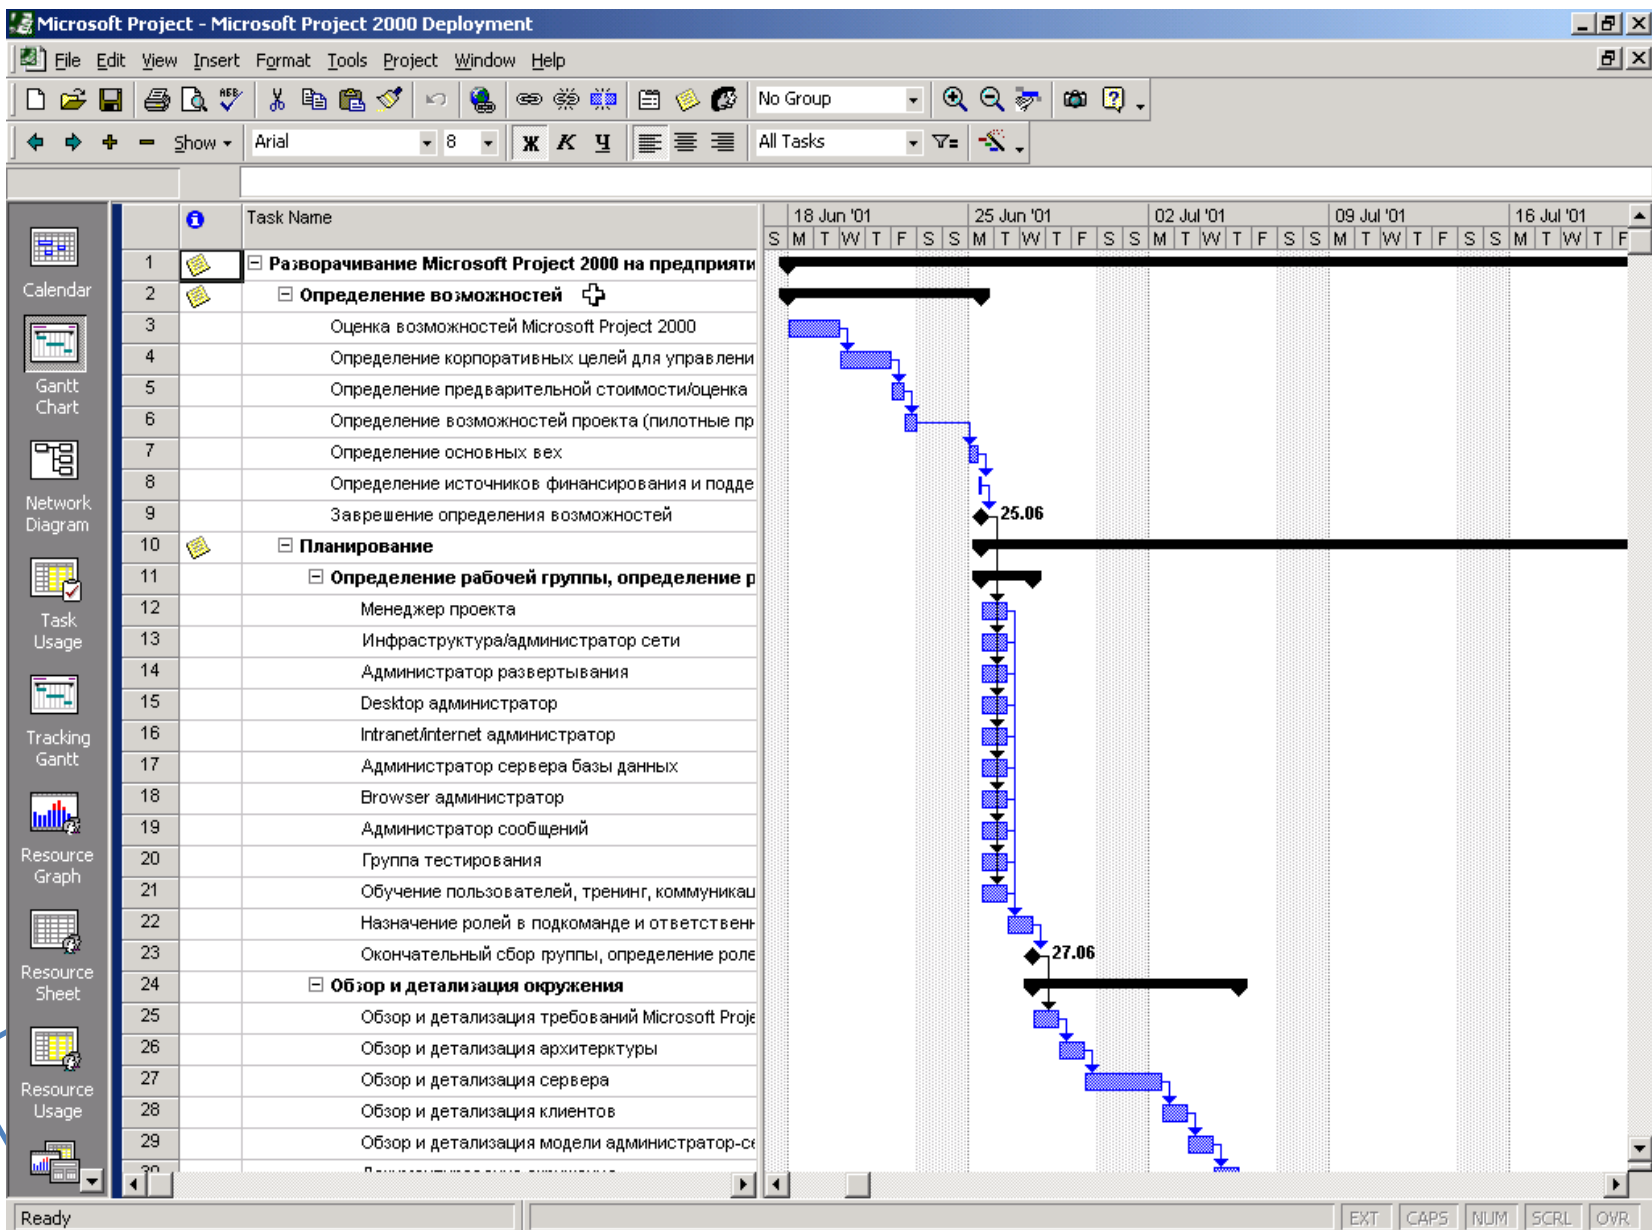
Microsoft Project - Microsoft Project 2000 Deployment

File Edit View Insert Format Tools Project Window Help

No Group

Show Arial 8 Ж К Ч All Tasks

Calendar
Gantt Chart
Network Diagram
Task Usage
Tracking Gantt
Resource Graph
Resource Sheet
Resource Usage

| | | Task Name |
|---|---|---|
| 1 | | Разворачивание Microsoft Project 2000 на предприяти |
| 2 | | Определение возможностей |
| 3 | | Оценка возможностей Microsoft Project 2000 |
| 4 | | Определение корпоративных целей для управлени |
| 5 | | Определение предварительной стоимости/оценка |
| 6 | | Определение возможностей проекта (пилотные пр |
| 7 | | Определение основных вех |
| 8 | | Определение источников финансирования и подде |
| 9 | | Завершение определения возможностей |
| 10 | | Планирование |
| 11 | | Определение рабочей группы, определение р |
| 12 | | Менеджер проекта |
| 13 | | Инфраструктура/администратор сети |
| 14 | | Администратор развертывания |
| 15 | | Desktop администратор |
| 16 | | Intranet/internet администратор |
| 17 | | Администратор сервера базы данных |
| 18 | | Browser администратор |
| 19 | | Администратор сообщений |
| 20 | | Группа тестирования |
| 21 | | Обучение пользователей, тренинг, коммуникаи |
| 22 | | Назначение ролей в подкоманде и ответственн |
| 23 | | Окончательный сбор группы, определение роле |
| 24 | | Обзор и детализация окружения |
| 25 | | Обзор и детализация требований Microsoft Proje |
| 26 | | Обзор и детализация архитерктуры |
| 27 | | Обзор и детализация сервера |
| 28 | | Обзор и детализация клиентов |
| 29 | | Обзор и детализация модели администратор-с |
| 30 | | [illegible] |

18 Jun '01 25 Jun '01 02 Jul '01 09 Jul '01 16 Jul '01
S M T W T F S S M T W T F S S M T W T F S S M T W T F S S M T W T F

25.06
27.06

Ready EXT CAPS NUM SCRL OVR